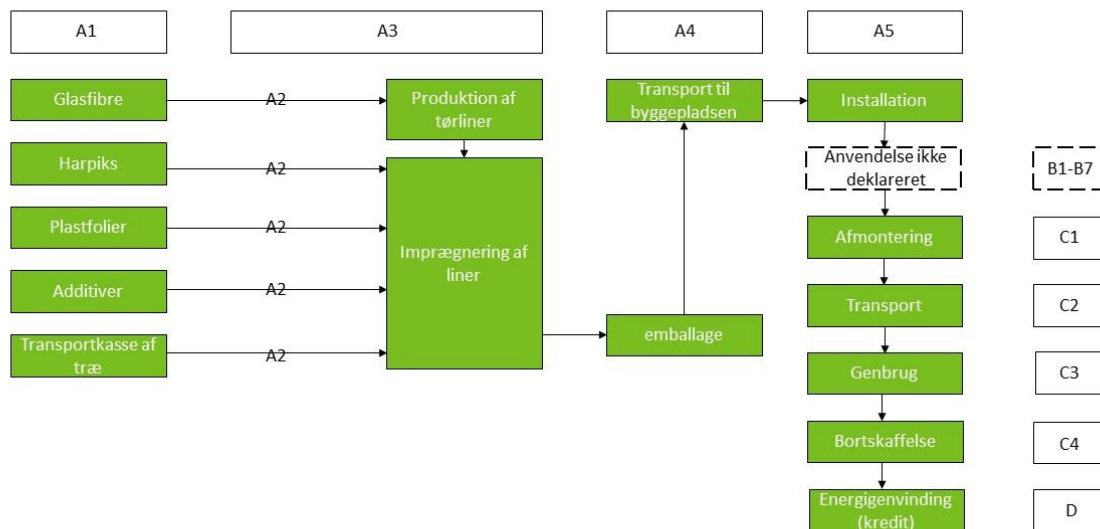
A1

A3

A4

A5

Glasfibre

A2

Produktion af tørliner

Transport til byggepladsen

Installation

Harpiks

A2

Anvendelse ikke deklareret

B1-B7

Plastfolier

A2

Imprægnering af liner

Afmontering

C1

Additiver

A2

Transport

C2

Transportkasse af træ

A2

emballage

Genbrug

C3

Bortskaffelse

C4

Energigenvinding (kredit)

D